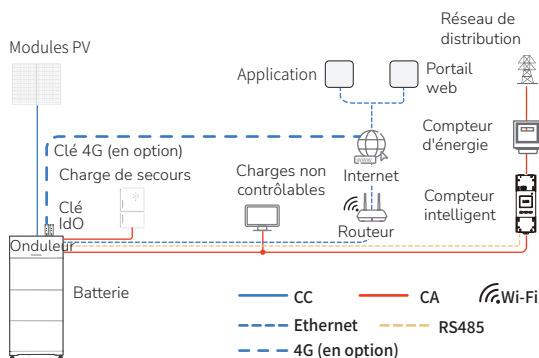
Réseau de distribution

Modules PV

Application

Portail web

Compteur d'énergie

Clé 4G (en option)

Charge de secours

Charges non contrôlables

Internet

Compteur intelligent

Clé IdO

Routeur

Onduleur

Batterie

CC

CA

Wi-Fi

Ethernet

RS485

4G (en option)